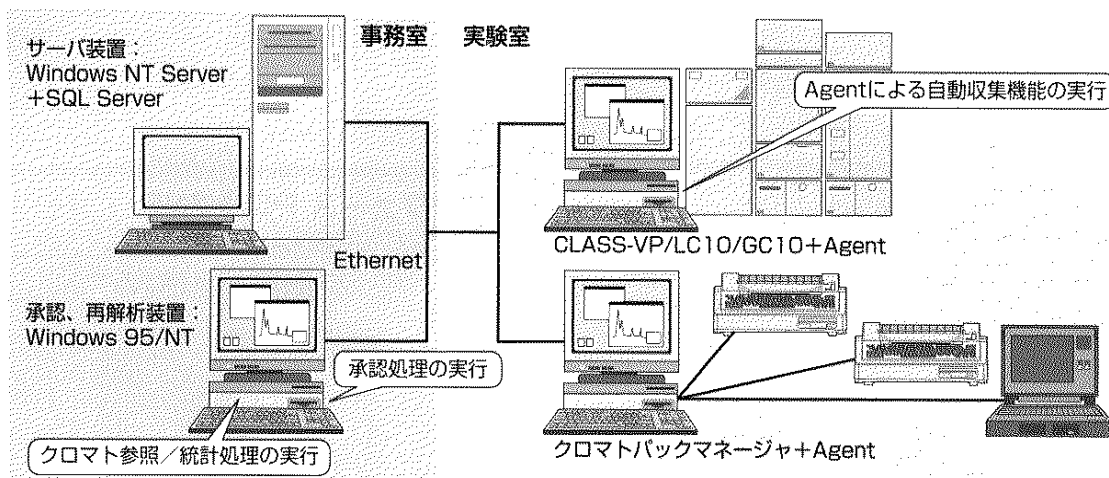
事務室　実験室

サーバ装置：
Windows NT Server
＋SQL Server

Agentによる自動収集機能の実行

CLASS-VP/LC10/GC10＋Agent

Ethernet

承認、再解析装置：
Windows 95/NT

承認処理の実行

クロマト参照／統計処理の実行

クロマトパックマネージャ＋Agent